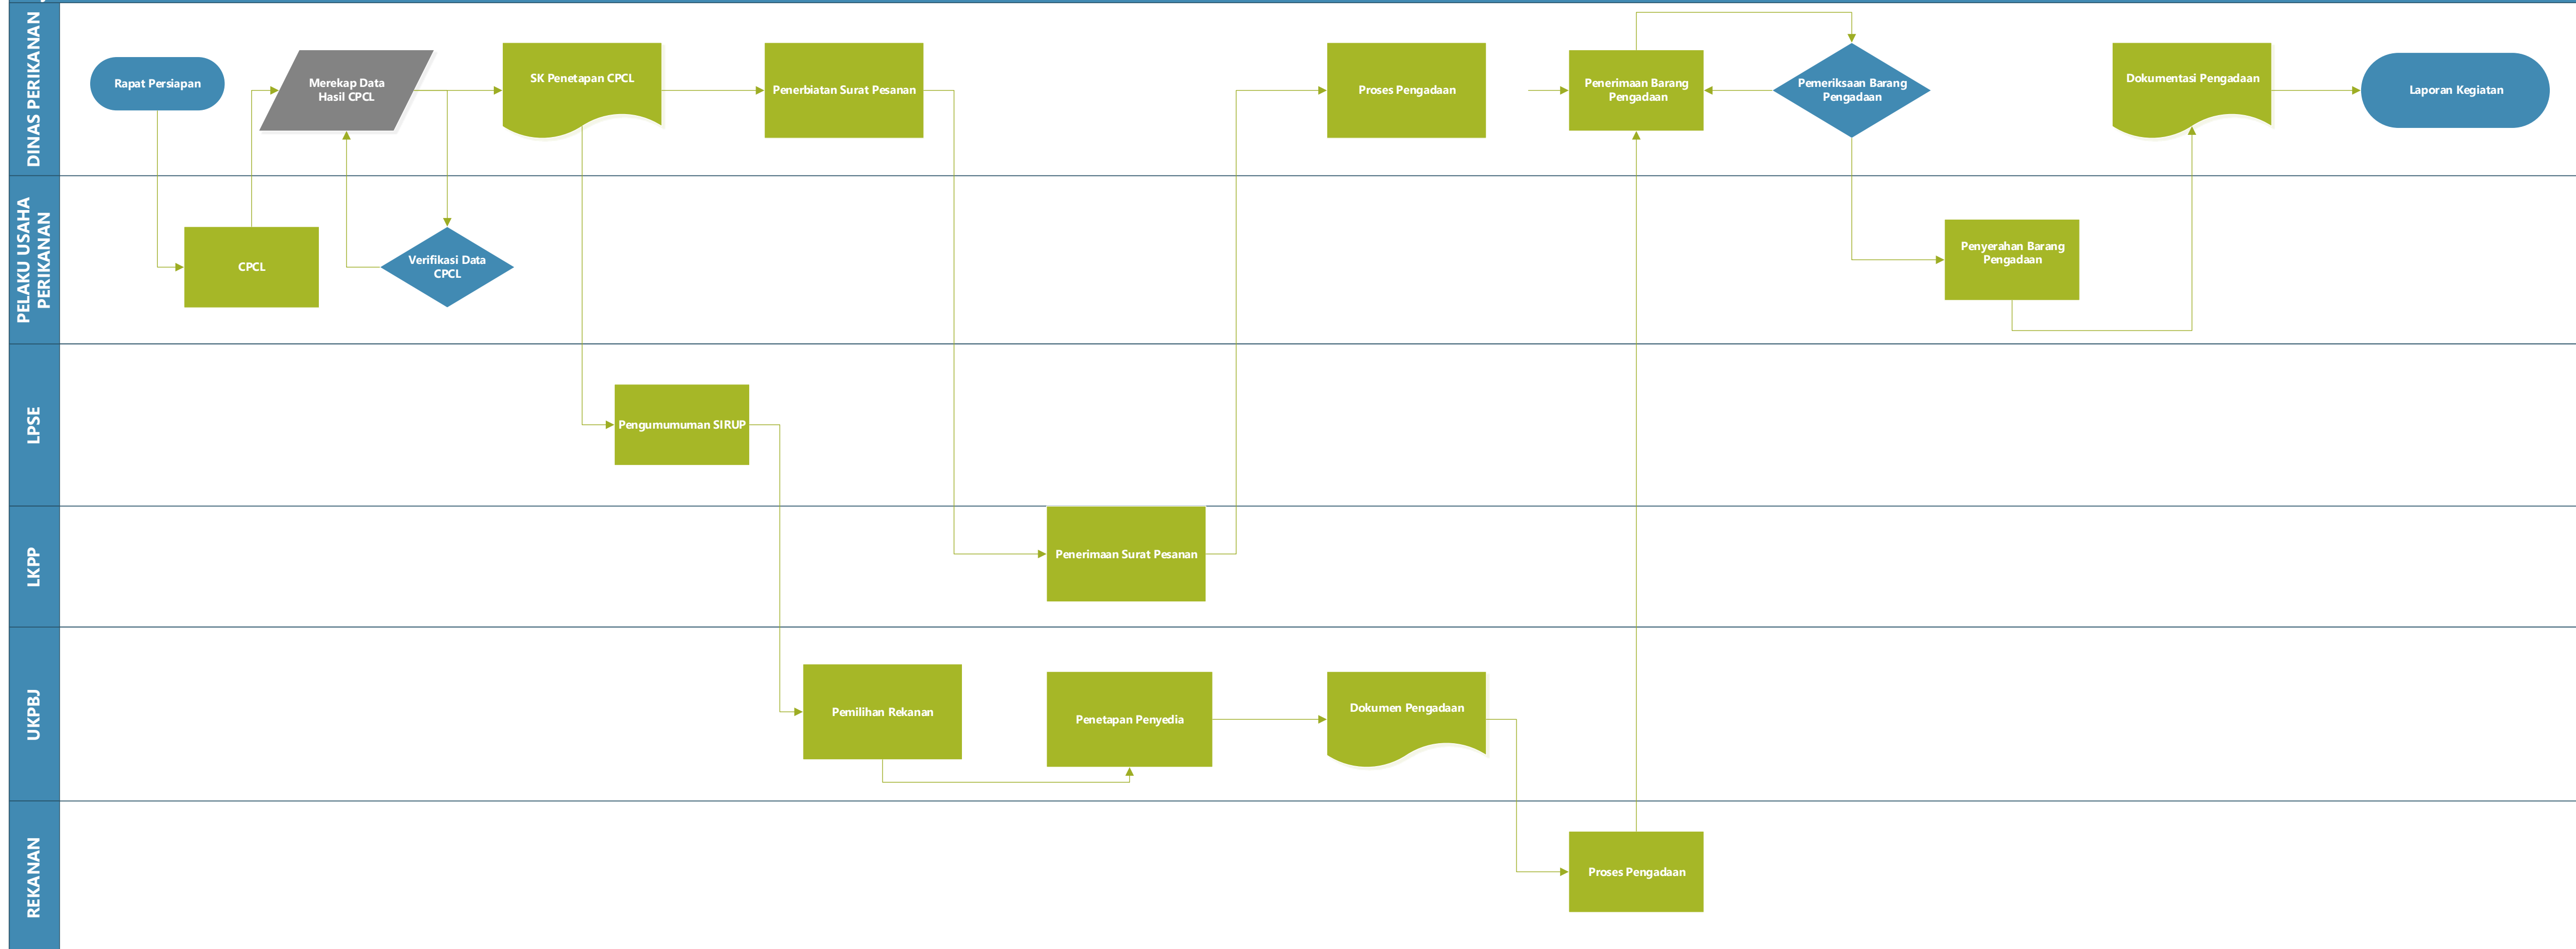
DINAS PERIKANAN

Rapat Persiapan

Merekap Data Hasil CPCL

SK Penetapan CPCL

Penerbiatan Surat Pesanan

Proses Pengadaan

Penerimaan Barang Pengadaan

Pemeriksaan Barang Pengadaan

Dokumentasi Pengadaan

Laporan Kegiatan

PELAKU USAHA PERIKANAN

CPCL

Verifikasi Data CPCL

Penyerahan Barang Pengadaan

LPSE

Pengumumuman SIRUP

LKPP

Penerimaan Surat Pesanan

UKPBJ

Pemilihan Rekanan

Penetapan Penyedia

Dokumen Pengadaan

REKANAN

Proses Pengadaan